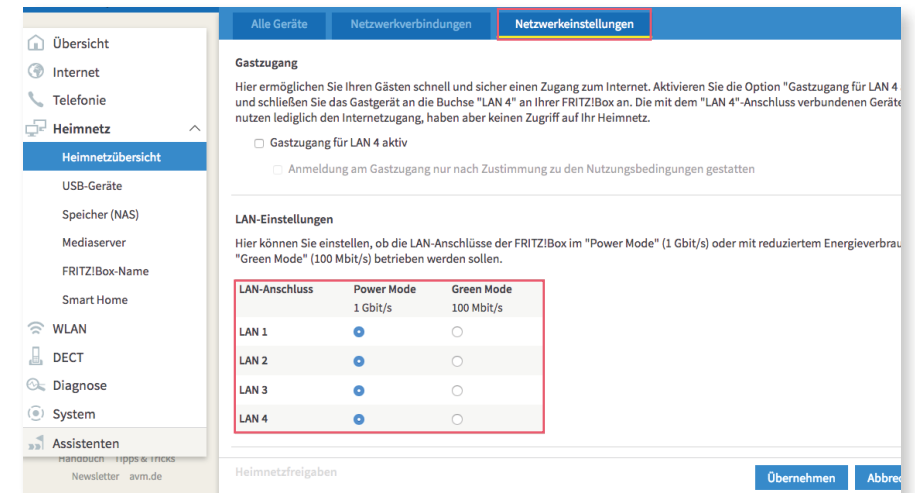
Alle Geräte | Netzwerkverbindungen | Netzwerkeinstellungen

Übersicht
Internet
Telefonie
Heimnetz
Heimnetzübersicht
USB-Geräte
Speicher (NAS)
Mediaserver
FRITZ!Box-Name
Smart Home
WLAN
DECT
Diagnose
System
Assistenten
Handbuch Tipps & Tricks
Newsletter avm.de

Gastzugang

Hier ermöglichen Sie Ihren Gästen schnell und sicher einen Zugang zum Internet. Aktivieren Sie die Option "Gastzugang für LAN 4 und schließen Sie das Gastgerät an die Buchse "LAN 4" an Ihrer FRITZ!Box an. Die mit dem "LAN 4"-Anschluss verbundenen Geräte nutzen lediglich den Internetzugang, haben aber keinen Zugriff auf Ihr Heimnetz.

Gastzugang für LAN 4 aktiv

Anmeldung am Gastzugang nur nach Zustimmung zu den Nutzungsbedingungen gestatten

LAN-Einstellungen

Hier können Sie einstellen, ob die LAN-Anschlüsse der FRITZ!Box im "Power Mode" (1 Gbit/s) oder mit reduziertem Energieverbrau "Green Mode" (100 Mbit/s) betrieben werden sollen.

| LAN-Anschluss | Power Mode 1 Gbit/s | Green Mode 100 Mbit/s |
|---|---|---|
| LAN 1 | ● | ○ |
| LAN 2 | ● | ○ |
| LAN 3 | ● | ○ |
| LAN 4 | ● | ○ |

Heimnetzfreigaben

Übernehmen | Abbre